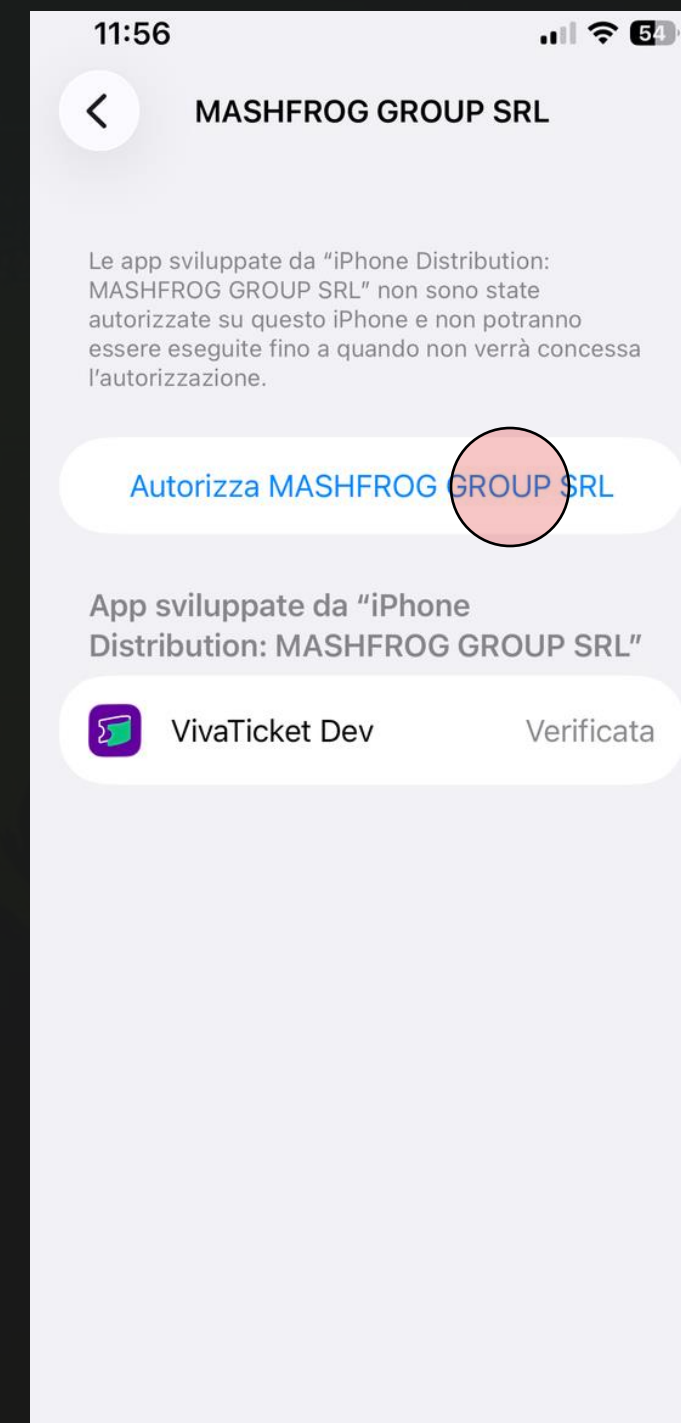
11:56

54

MASHFROG GROUP SRL

Le app sviluppate da “iPhone Distribution: MASHFROG GROUP SRL” non sono state autorizzate su questo iPhone e non potranno essere eseguite fino a quando non verrà concessa l’autorizzazione.

Autorizza MASHFROG GROUP SRL

App sviluppate da “iPhone Distribution: MASHFROG GROUP SRL”

VivaTicket Dev

Verificata